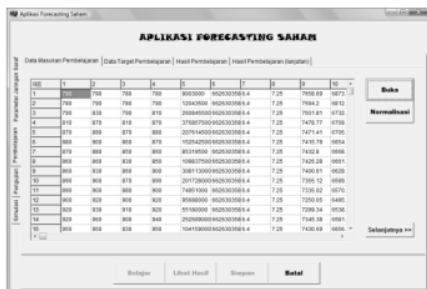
Aplikasi Forecasting Saham

APLIKASI FORECASTING SAHAM

Data Masukan Pembelajaran | Data Target Pembelajaran | Hasil Pembelajaran | Hasil Pembelajaran (lanjutan)

Parameter Jaringan Syaraf

Pembelajaran

Pengujian

Simulasi

| NO | 1 | 2 | 3 | 4 | 5 | 6 | 7 | 8 | 9 | 10 |
|---|---|---|---|---|---|---|---|---|---|---|
| 1 | 790 | 790 | 790 | 790 | 9003000 | 95263035855.4 | 7.25 | 7658.69 | 6873. |
| 2 | 790 | 790 | 790 | 790 | 12043500 | 95263035855.4 | 7.25 | 7594.2 | 6812. |
| 3 | 790 | 830 | 790 | 810 | 26884550 | 95263035855.4 | 7.25 | 7501.81 | 6732. |
| 4 | 810 | 870 | 810 | 870 | 37687750 | 95263035855.4 | 7.25 | 7476.77 | 6708. |
| 5 | 870 | 880 | 870 | 880 | 20761450 | 95263035855.4 | 7.25 | 7471.41 | 6705. |
| 6 | 880 | 900 | 860 | 870 | 15254250 | 95263035855.4 | 7.25 | 7410.76 | 6654. |
| 7 | 860 | 880 | 860 | 860 | 85316500 | 95263035855.4 | 7.25 | 7432.8 | 6666. |
| 8 | 860 | 860 | 830 | 850 | 10883750 | 95263035855.4 | 7.25 | 7426.28 | 6661. |
| 9 | 860 | 830 | 850 | 900 | 30811300 | 95263035855.4 | 7.25 | 7400.61 | 6626. |
| 10 | 900 | 900 | 870 | 850 | 20172800 | 95263035855.4 | 7.25 | 7355.12 | 6589. |
| 11 | 900 | 900 | 860 | 900 | 74951000 | 95263035855.4 | 7.25 | 7335.02 | 6570. |
| 12 | 900 | 920 | 900 | 920 | 95988000 | 95263035855.4 | 7.25 | 7250.05 | 6495. |
| 13 | 920 | 930 | 910 | 920 | 55180000 | 95263035855.4 | 7.25 | 7289.34 | 6536. |
| 14 | 920 | 900 | 900 | 840 | 25290900 | 95263035855.4 | 7.25 | 7345.38 | 6581. |
| 15 | 900 | 900 | 860 | 900 | 10415800 | 95263035855.4 | 7.25 | 7430.69 | 6656. |

Buka

Normalisasi

Selanjutnya >>

Belajar | Lihat Hasil | Simpan | Batal